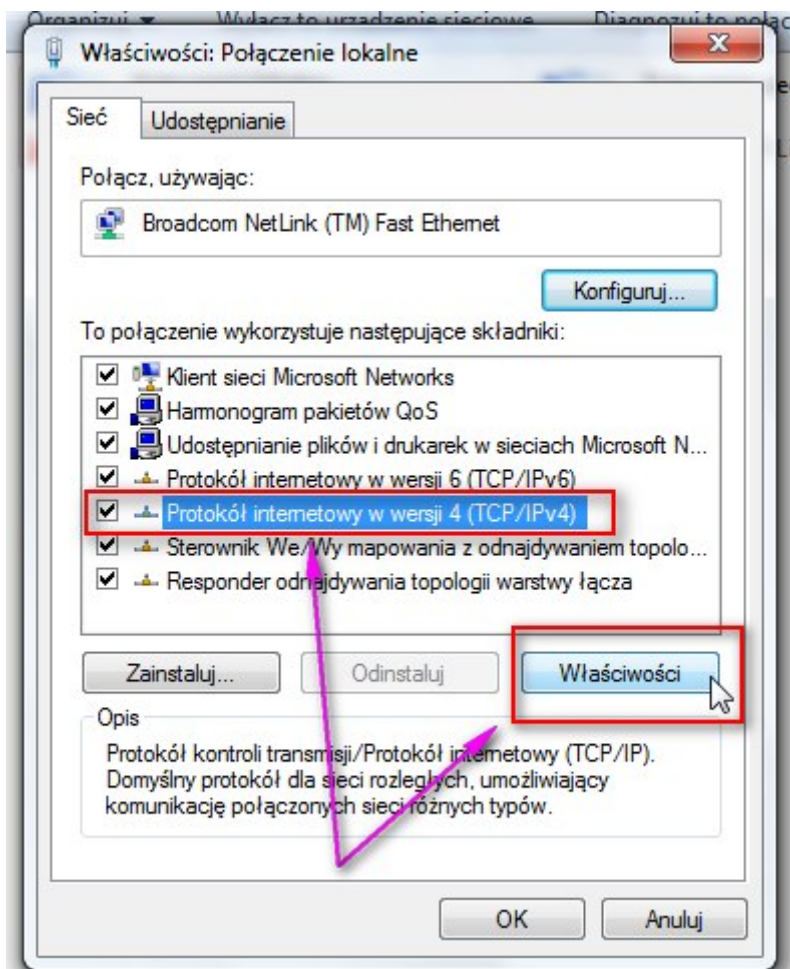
Organizuj ▼ Wyłącz to urządzenie sieciowe Diagnozuj to połąc

Właściwości: Połączenie lokalne

Sieć | Udostępnianie

Połącz, używając:

Broadcom NetLink (TM) Fast Ethernet

Konfiguruj...

To połączenie wykorzystuje następujące składniki:

Klient sieci Microsoft Networks
Harmonogram pakietów QoS
Udostępnianie plików i drukarek w sieciach Microsoft N...
Protokół internetowy w wersji 6 (TCP/IPv6)
Protokół internetowy w wersji 4 (TCP/IPv4)
Sterownik We/Wy mapowania z odnajdywaniem topolo...
Responder odnajdywania topologii warstwy łącza

Zainstaluj... | Odinstaluj | Właściwości

Opis

Protokół kontroli transmisji/Protokół internetowy (TCP/IP). Domyślny protokół dla sieci rozległych, umożliwiający komunikację połączonych sieci różnych typów.

OK | Anuluj